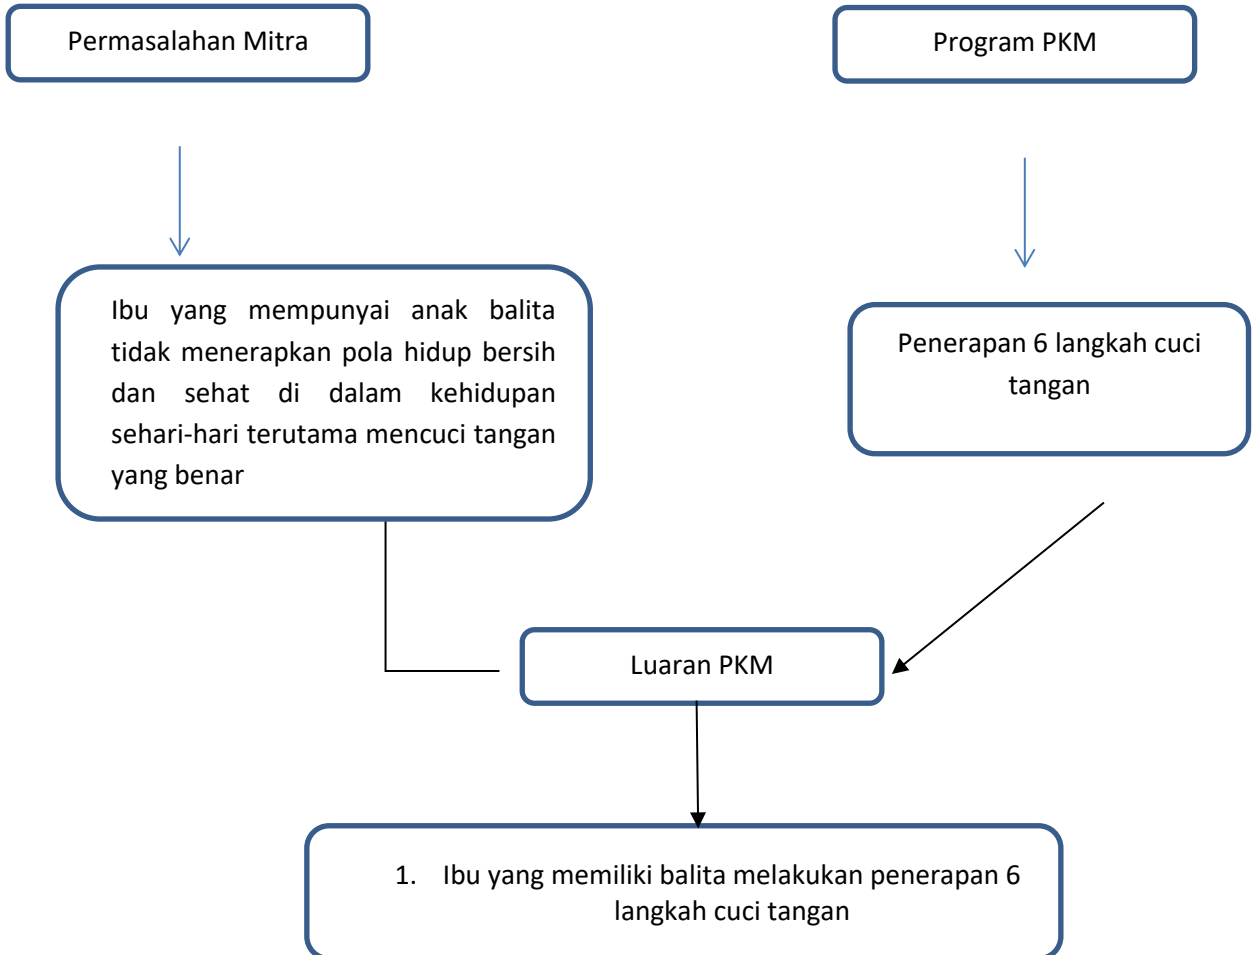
Permasalahan Mitra

Program PKM

Ibu yang mempunyai anak balita tidak menerapkan pola hidup bersih dan sehat di dalam kehidupan sehari-hari terutama mencuci tangan yang benar

Penerapan 6 langkah cuci tangan

Luaran PKM

1. Ibu yang memiliki balita melakukan penerapan 6 langkah cuci tangan